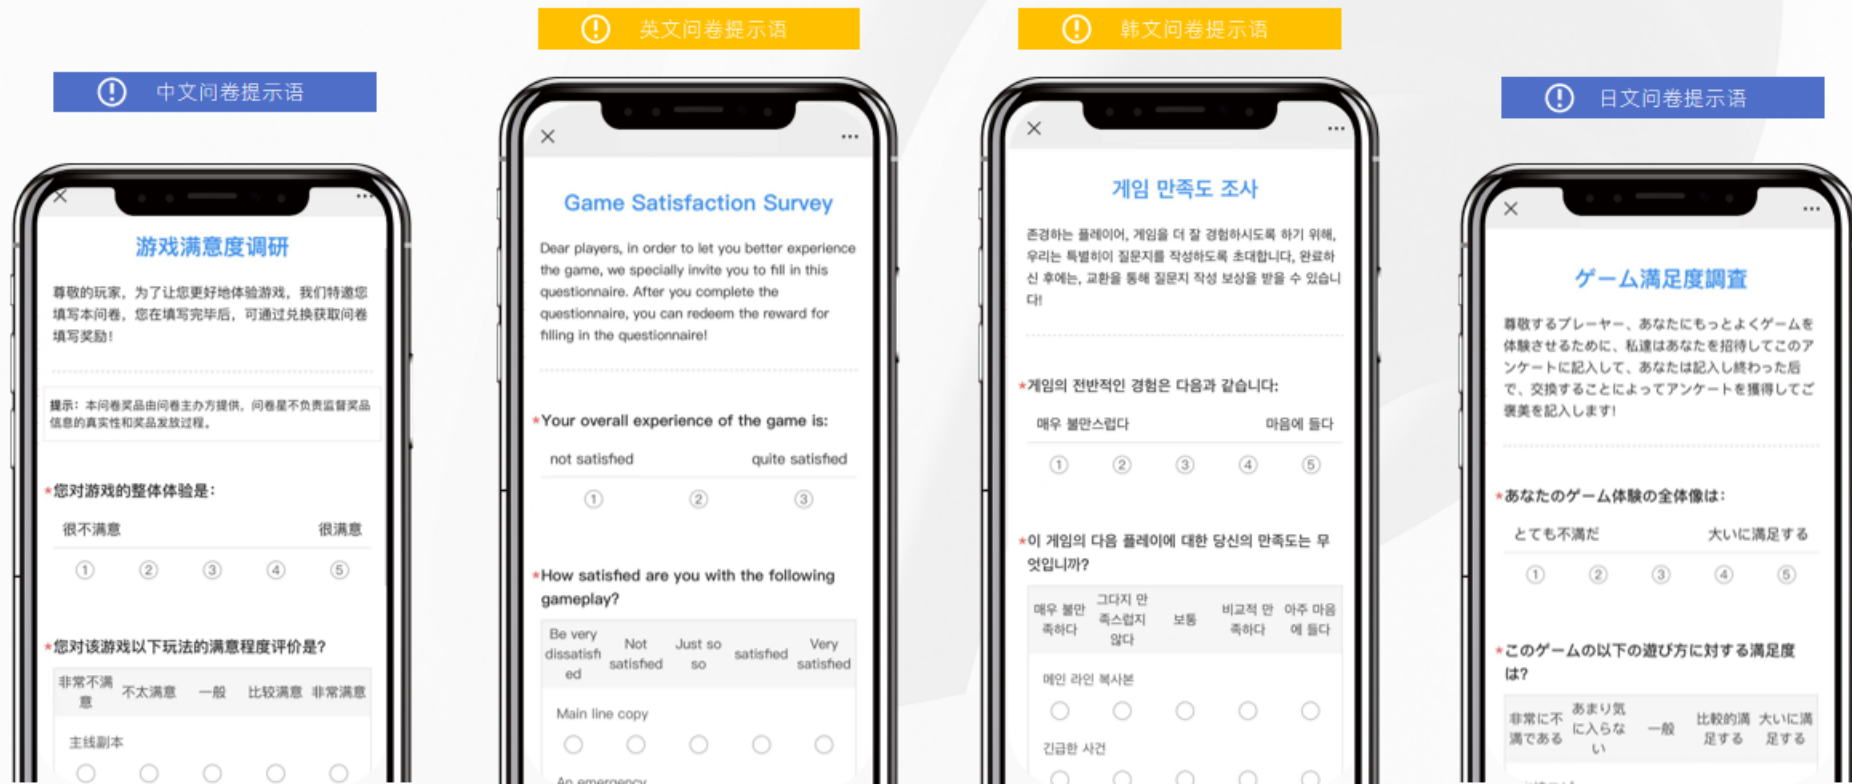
中文问卷提示语

游戏满意度调研

尊敬的玩家，为了让您更好地体验游戏，我们特邀您填写本问卷，您在填写完毕后，可通过兑换获取问卷填写奖励！

提示：本问卷奖品由问卷主办方提供，问卷星不负责监督奖品信息的真实性和奖品发放过程。

*您对游戏的整体体验是：

很不满意 很满意

① ② ③ ④ ⑤

*您对该游戏以下玩法的满意程度评价是？

| 非常不满意 | 不太满意 | 一般 | 比较满意 | 非常满意 |
|---|---|---|---|---|

主线副本

英文问卷提示语

Game Satisfaction Survey

Dear players, in order to let you better experience the game, we specially invite you to fill in this questionnaire. After you complete the questionnaire, you can redeem the reward for filling in the questionnaire!

*Your overall experience of the game is:

not satisfied quite satisfied

① ② ③

*How satisfied are you with the following gameplay?

| Be very dissatisfied | Not satisfied | Just so so | satisfied | Very satisfied |
|---|---|---|---|---|

Main line copy

An emergency

韩文问卷提示语

게임 만족도 조사

존경하는 플레이어, 게임을 더 잘 경험하시도록 하기 위해, 우리는 특별히 질문지를 작성하도록 초대합니다, 완료하신 후에는, 교환을 통해 질문지 작성 보상을 받을 수 있습니다!

*게임의 전반적인 경험은 다음과 같습니다:

매우 불만스럽다 마음에 들다

① ② ③ ④ ⑤

*이 게임의 다음 플레이에 대한 당신의 만족도는 무엇입니까?

| 매우 불만족하다 | 그다지 만족스럽지 않다 | 보통 | 비교적 만족하다 | 아주 마음에 들다 |
|---|---|---|---|---|

메인 라인 복사본

긴급한 사건

日文问卷提示语

ゲーム満足度調査

尊敬するプレーヤー、あなたにもっとよくゲームを体験させるために、私達はあなたを招待してこのアンケートに記入して、あなたは記入し終わった后で、交換することによってアンケートを獲得してご褒美を記入します！

*あなたのゲーム体験の全体像は：

とても不満だ 大いに満足する

① ② ③ ④ ⑤

*このゲームの以下の遊び方に対する満足度は？

| 非常に不満である | あまり気に入らない | 一般 | 比較的満足する | 大いに満足する |
|---|---|---|---|---|